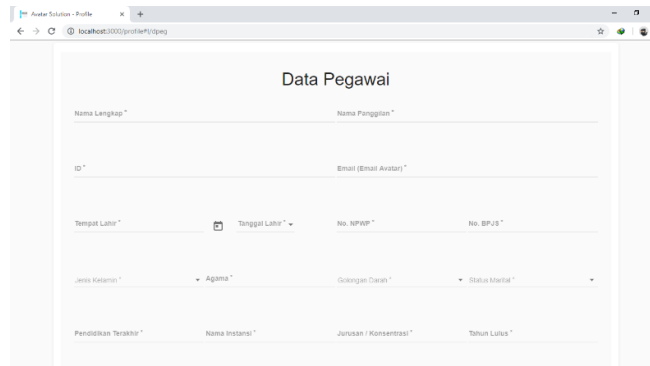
Avatar Solution - Profile × +

localhost:3000/profile#/dpeg

Data Pegawai

Nama Lengkap *

Nama Panggilan *

ID *

Email (Email Avatar) *

Tempat Lahir *

Tanggal Lahir *

No. NPWP *

No. BPJS *

Jenis Kelamin *

Agama *

Golongan Darah *

Status Marital *

Pendidikan Terakhir *

Nama Instansi *

Jurusan / Konsentrasi *

Tahun Lulus *